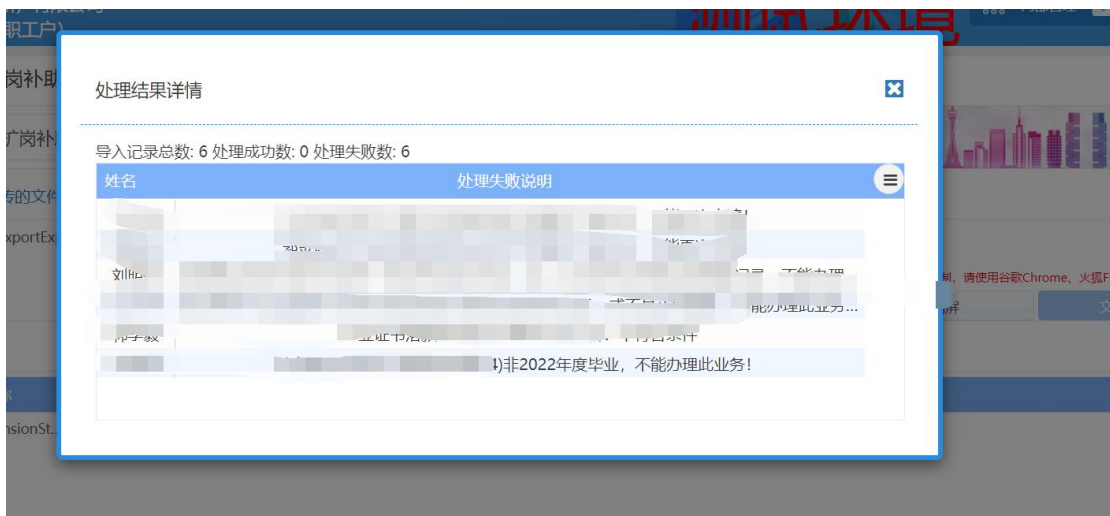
职工户)

岗补助

扩岗补

传的文件

xportEx

R

nsionSt.

制，请使用谷歌Chrome、火狐F

处理结果详情

导入记录总数: 6 处理成功数: 0 处理失败数: 6

| 姓名 | 处理失败说明 |
|---|---|
| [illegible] | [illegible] |
| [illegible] | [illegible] |
| 刘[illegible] | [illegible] |
| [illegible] | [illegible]能办理此业务... |
| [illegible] | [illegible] |
| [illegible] | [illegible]4)非2022年度毕业，不能办理此业务！ |